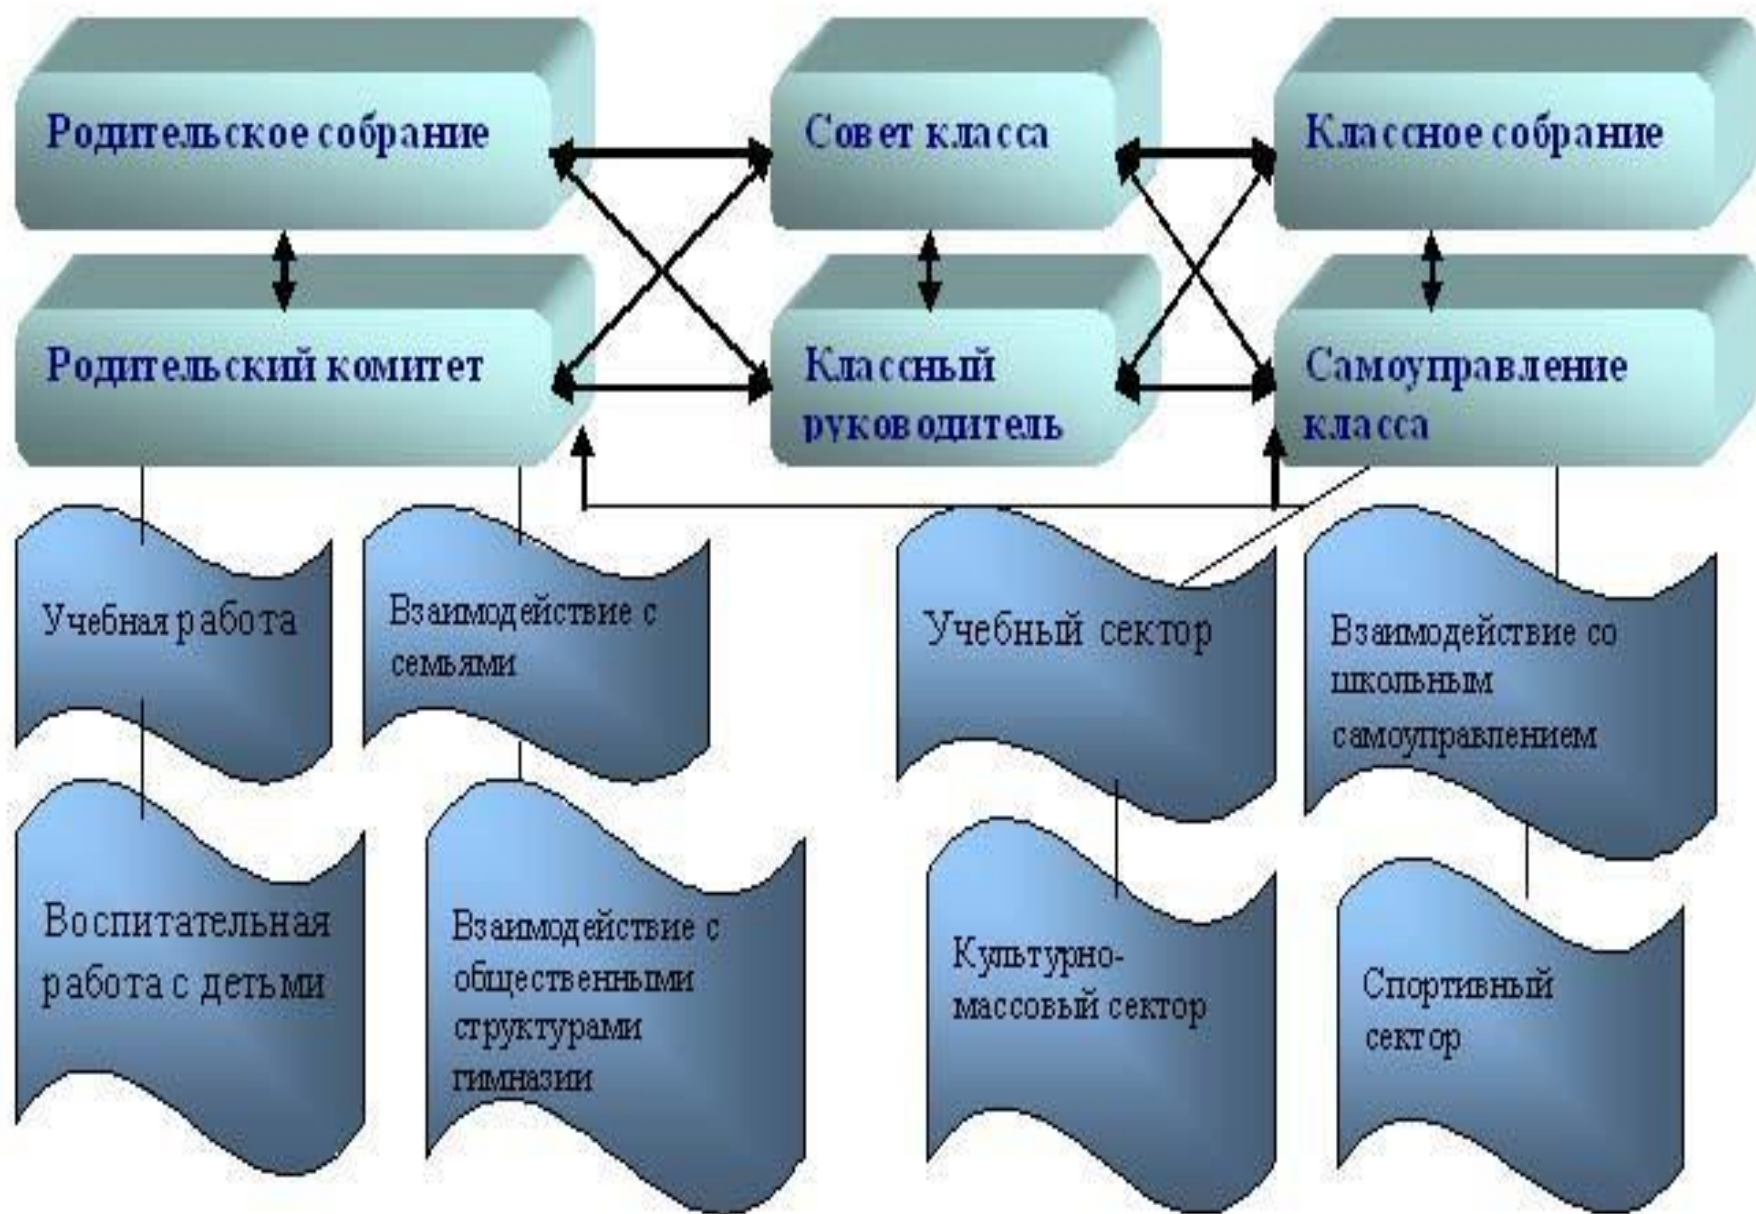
Родительское собрание

Совет класса

Классное собрание

Родительский комитет

Классный руководитель

Самоуправление класса

Учебная работа

Взаимодействие с семьями

Учебный сектор

Взаимодействие со школьным самоуправлением

Воспитательная работа с детьми

Взаимодействие с общественными структурами гимназии

Культурно-массовый сектор

Спортивный сектор